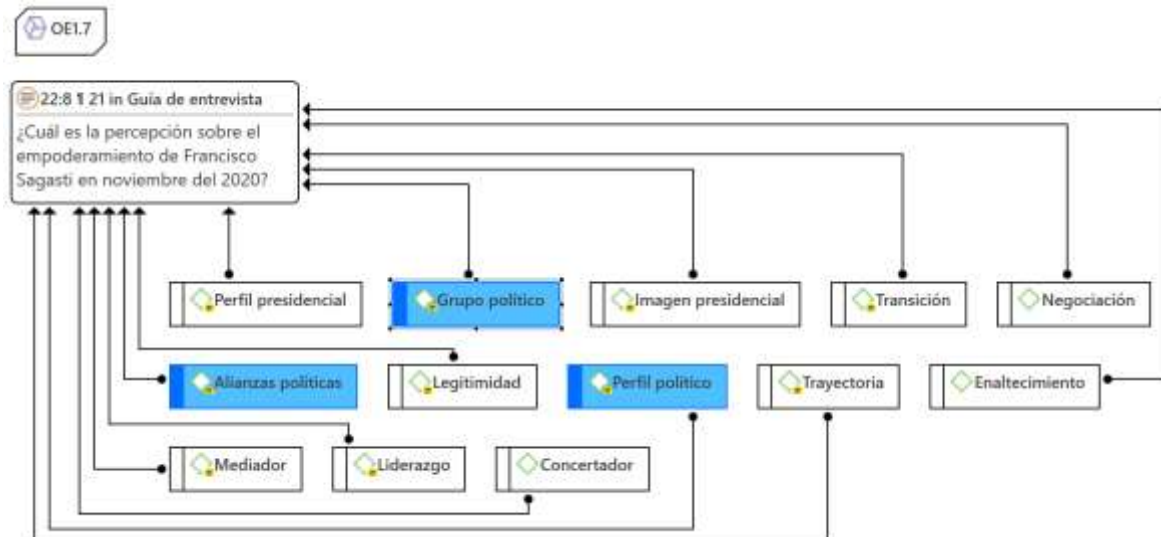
OE1.7

22:8 ¶ 21 in Guía de entrevista

¿Cuál es la percepción sobre el empoderamiento de Francisco Sagasti en noviembre del 2020?

Perfil presidencial

Grupo político

Imagen presidencial

Transición

Negociación

Alianzas políticas

Legitimidad

Perfil político

Trayectoria

Enaltecimiento

Mediador

Liderazgo

Concertador